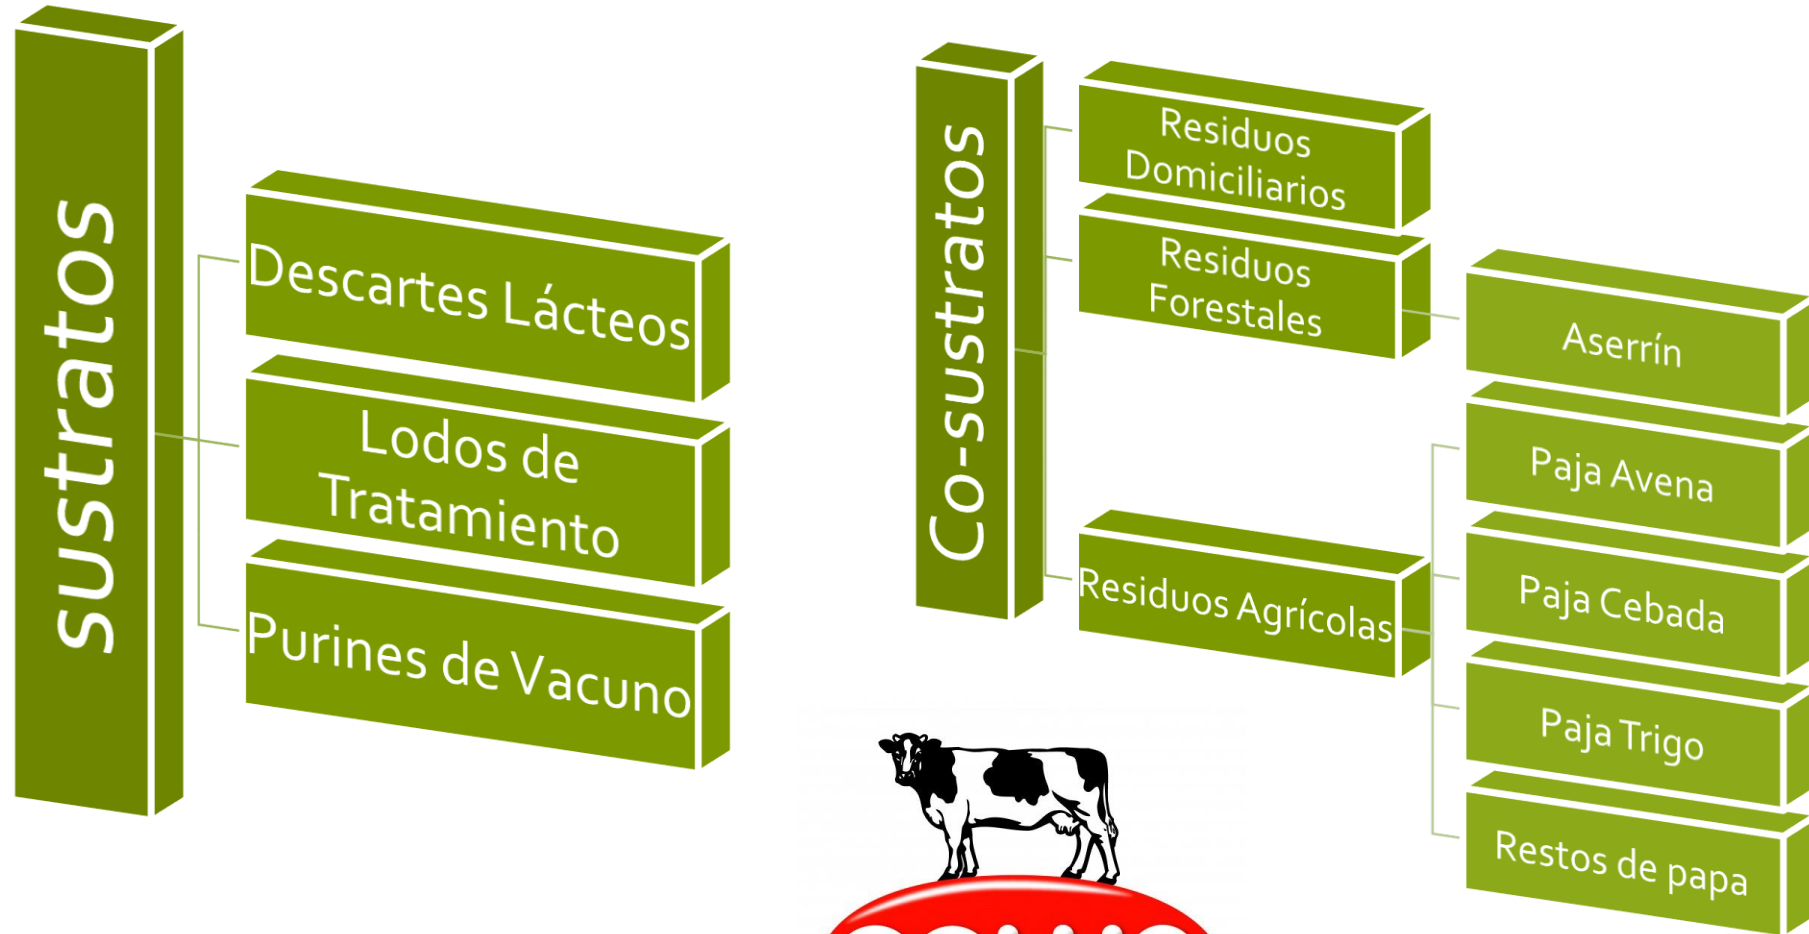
sustratos

Descartes Lácteos

Lodos de Tratamiento

Purines de Vacuno

Co-sustratos

Residuos Domiciliarios

Residuos Forestales

Aserrín

Residuos Agrícolas

Paja Avena

Paja Cebada

Paja Trigo

Restos de papa